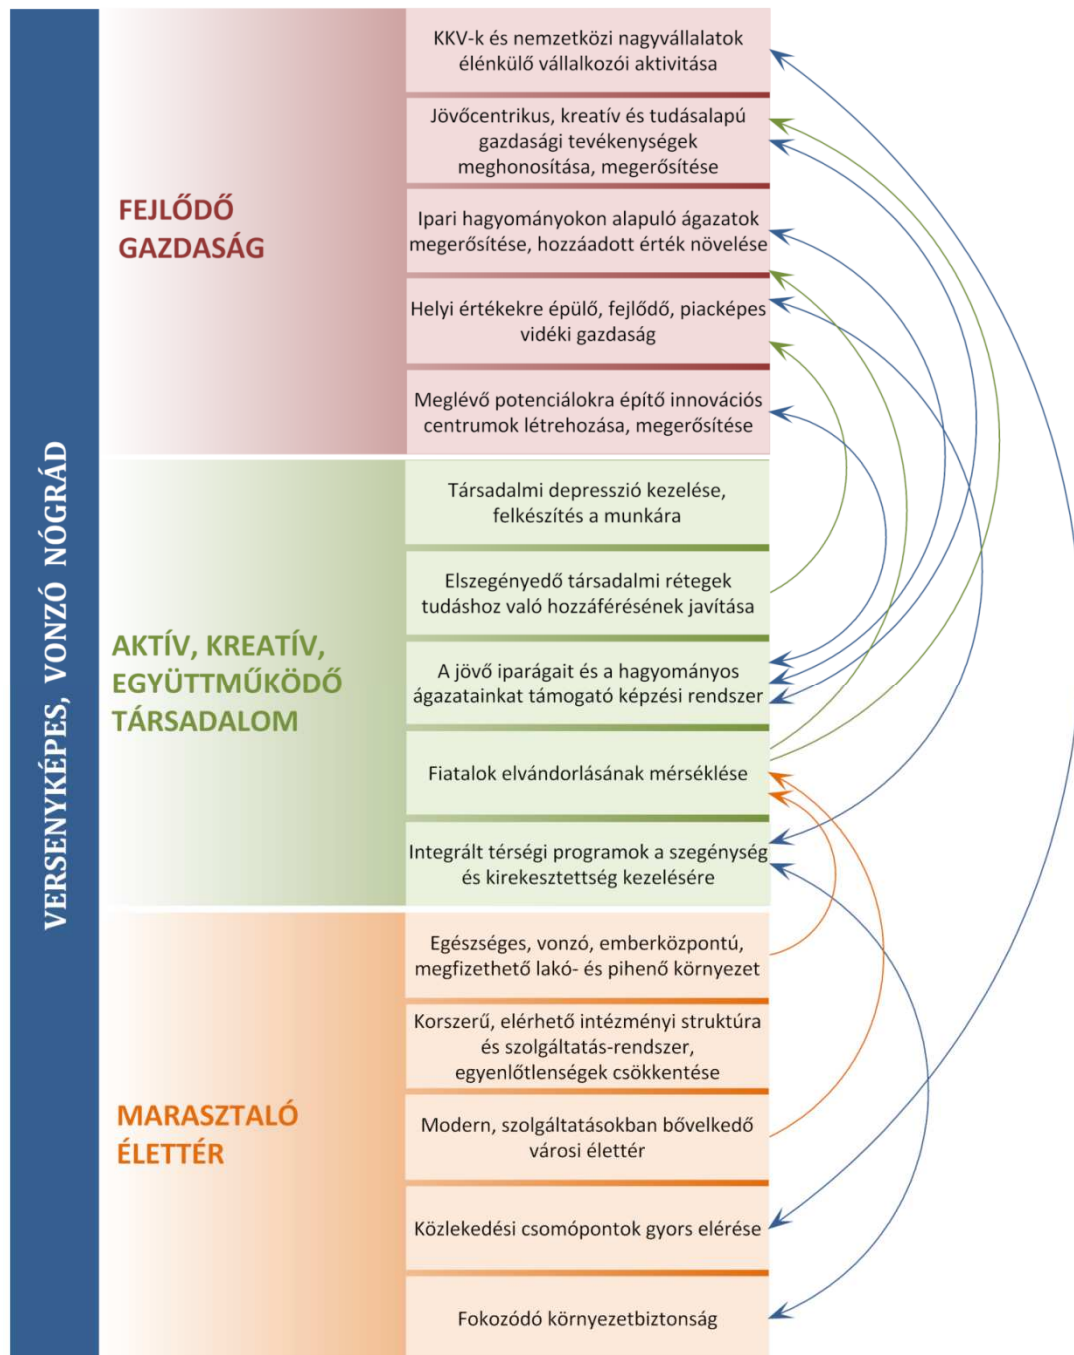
VERSENYKÉPES, VONZÓ NÓGRÁD

FEJLŐDŐ GAZDASÁG

KKV-k és nemzetközi nagyvállalatok élénkülő vállalkozói aktivitása

Jövőcentrikus, kreatív és tudásalapú gazdasági tevékenységek meghonosítása, megerősítése

Ipari hagyományokon alapuló ágazatok megerősítése, hozzáadott érték növelése

Helyi értékekre épülő, fejlődő, piacképes vidéki gazdaság

Meglévő potenciálokra építő innovációs centrumok létrehozása, megerősítése

AKTÍV, KREATÍV, EGYÜTTMŰKÖDŐ TÁRSADALOM

Társadalmi depresszió kezelése, felkészítés a munkára

Elszegényedő társadalmi rétegek tudáshoz való hozzáférésének javítása

A jövő iparágait és a hagyományos ágazatainkat támogató képzési rendszer

Fiatalok elvándorlásának mérséklése

Integrált térségi programok a szegénység és kirekesztettség kezelésére

MARASZTALÓ ÉLETTÉR

Egészséges, vonzó, emberközpontú, megfizethető lakó- és pihenő környezet

Korszerű, elérhető intézményi struktúra és szolgáltatás-rendszer, egyenlőtlenségek csökkentése

Modern, szolgáltatásokban bővelkedő városi élettér

Közlekedési csomópontok gyors elérése

Fokozódó környezetbiztonság